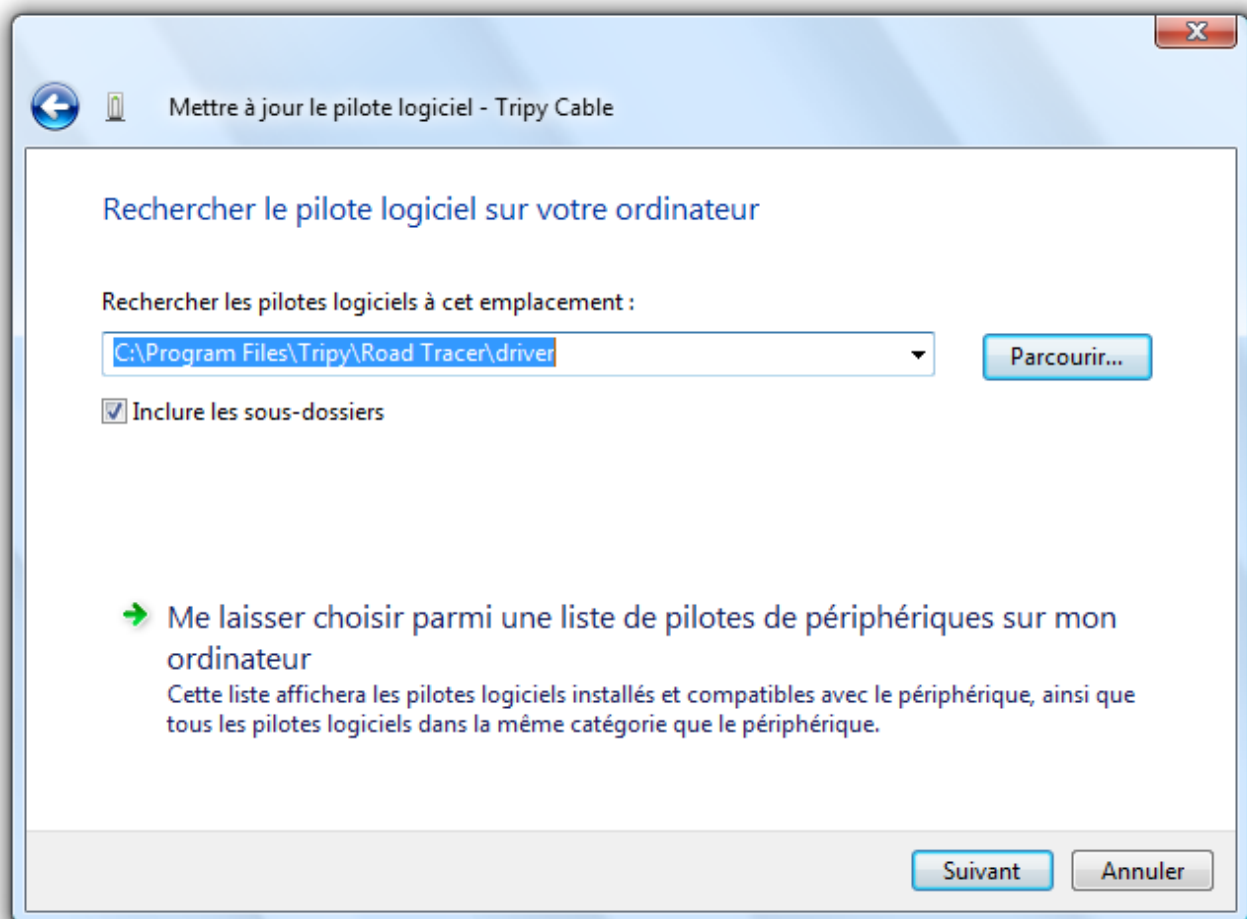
Mettre à jour le pilote logiciel - Tripy Cable

Rechercher le pilote logiciel sur votre ordinateur

Rechercher les pilotes logiciels à cet emplacement :

C:\Program Files\Tripy\Road Tracer\driver

Parcourir...

Inclure les sous-dossiers

Me laisser choisir parmi une liste de pilotes de périphériques sur mon ordinateur

Cette liste affichera les pilotes logiciels installés et compatibles avec le périphérique, ainsi que tous les pilotes logiciels dans la même catégorie que le périphérique.

Suivant

Annuler